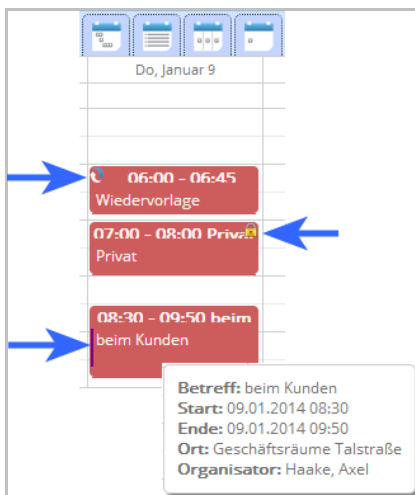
Do, Januar 9

06:00 - 06:45
Wiedervorlage

07:00 - 08:00 Priva
Privat

08:30 - 09:50 beim
beim Kunden

Betreff: beim Kunden
Start: 09.01.2014 08:30
Ende: 09.01.2014 09:50
Ort: Geschäftsräume Talstraße
Organisator: Haake, Axel